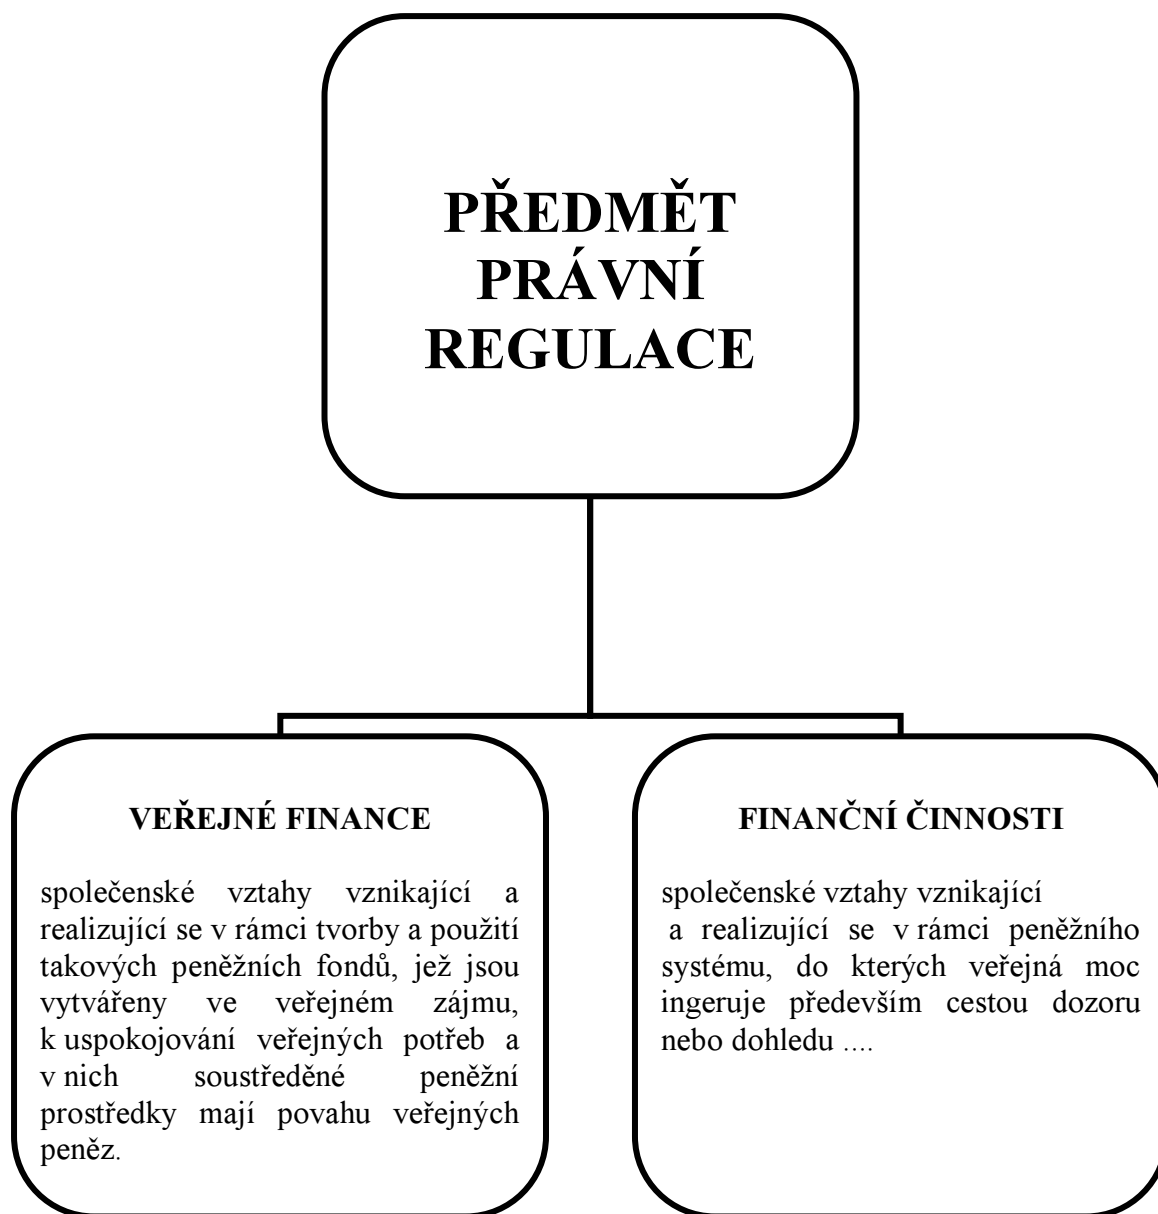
PŘEDMĚT PRÁVNÍ REGULACE

VEŘEJNÉ FINANCE

společenské vztahy vznikající a realizující se v rámci tvorby a použití takových peněžních fondů, jež jsou vytvářeny ve veřejném zájmu, k uspokojování veřejných potřeb a v nich soustředěné peněžní prostředky mají povahu veřejných peněz.

FINANČNÍ ČINNOSTI

společenské vztahy vznikající a realizující se v rámci peněžního systému, do kterých veřejná moc ingeruje především cestou dozoru nebo dohledu ....